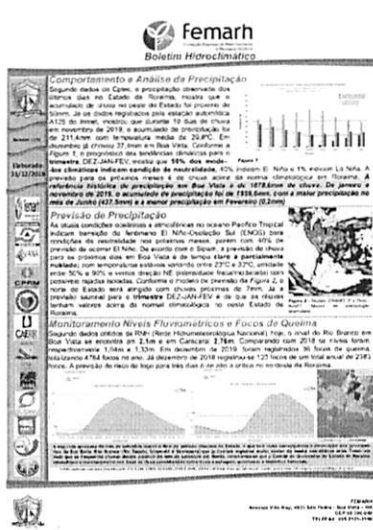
Femarh

Boletim Hidroclimático

Comportamento e Análise da Precipitação

Segundo dados do Cptec, a precipitação observada dos últimos dias no Estado de Roraima, mostra que o acumulado de chuva no peso do Estado foi próximo de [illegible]. Já os dados registrados pela estação automática A135 do Inmet, mostrou que durante 10 dias de chuva em novembro de 2019, o acumulado de precipitação foi de 211,4mm com temperatura média de 29,8ºC. Em dezembro já choveu 37,1mm em Boa Vista. Conforme a Figura 1, o prognóstico das tendências climáticas para o trimestre DEZ-JAN-FEV, mostra que 98% dos modelos climáticos indicam condição de neutralidade, 40% indicam El Niño e 1% indicam La Niña. A previsão para os próximos meses é de chuva abaixo da normal climatológica em Roraima. A referência histórica de precipitação em Boa Vista é de 1678,6mm de chuva. De janeiro a novembro de 2019, o acumulado de precipitação foi de 1516,5mm, com a maior precipitação no mês de Junho (437,5mm) e a menor precipitação em Fevereiro (0,2mm)

Figura 1

Elaborado
31/12/2019

Previsão de Precipitação

As atuais condições oceânicas e atmosféricas no oceano Pacífico Tropical indicam transição do fenômeno El Niño-Oscilação Sul (ENOS) para condições de neutralidade nos próximos meses, porém com 40% de previsão de ocorrer El Niño. De acordo com o Sipam, a previsão de chuva para os próximos dias em Boa Vista é de tempo claro a parcialmente nublado, com temperaturas máximas variando entre 27ºC a 37ºC, umidade entre 50% a 90% e ventos direção NE (eventualmente fraco/moderado) com possíveis rajadas isoladas. Conforme o modelo de previsão da Figura 2, o norte do Estado terá atingido com chuvas próximas de 1mm. Já a previsão sazonal para o trimestre DEZ-JAN-FEV é de que as regiões tenham valores acima da normal climatológica no oeste Estado de Roraima.

Figura 2 - Modelo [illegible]

Monitoramento Níveis Fluviométricos e Focos de Queima

Segundo dados obtidos da RHN (Rede Hidrometeorológica Nacional), hoje, o nível do Rio Branco em Boa Vista se encontra em 2,1m e em Caracaraí 2,78m. Comparando com 2018 os níveis foram, respectivamente, 1,94m e 1,33m. Em dezembro de 2019 foram registrados 96 focos de queima, totalizando 4784 focos no ano. Já dezembro de 2018 registrou-se 125 focos de um total anual de 2383 focos. A previsão de risco de fogo para três dias é de alto a crítico no nordeste de Roraima.

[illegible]

FEMARH
Avenida Ville Roy, 4935 São Pedro - Boa Vista - RR
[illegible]
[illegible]